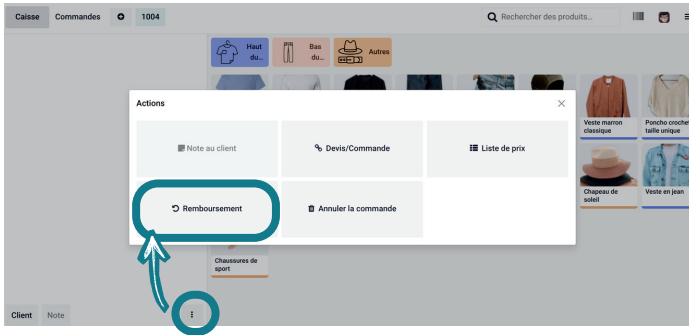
Caisse Commandes + 1004

Rechercher des produits...

Haut du...

Bas du...

Autres

Veste marron classique

Poncho crochet taille unique

Chapeau de soleil

Veste en jean

Chaussures de sport

Actions

Note au client

Devis/Commande

Liste de prix

Remboursement

Annuler la commande

Client Note